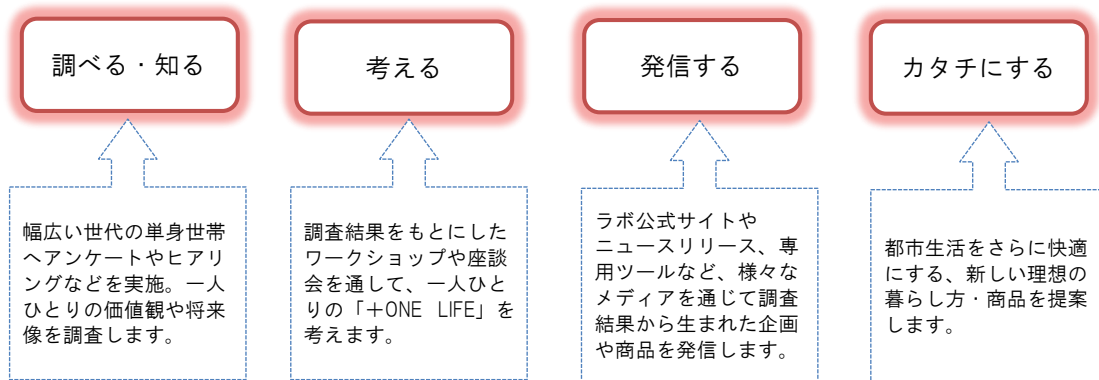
調べる・知る

幅広い世代の単身世帯へアンケートやヒアリングなどを実施。一人ひとりの価値観や将来像を調査します。

考える

調査結果をもとにしたワークショップや座談会を通して、一人ひとりの「+ONE LIFE」を考えます。

発信する

ラボ公式サイトやニュースリリース、専用ツールなど、様々なメディアを通じて調査結果から生まれた企画や商品を発信します。

カタチにする

都市生活をさらに快適にする、新しい理想の暮らし方・商品を提案します。